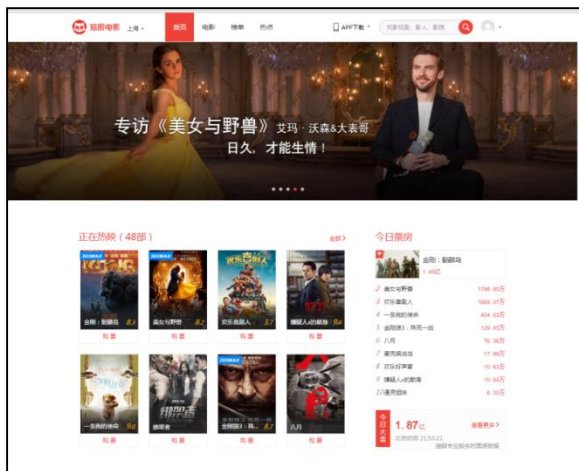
猫眼电影 上海 首页 电影 榜单 热点 APP下载 找影视剧、影人、影院

专访《美女与野兽》艾玛·沃森&大表哥
日久，才能生情！

正在热映（48部） 全部

金刚：骷髅岛 8.8 购票
美女与野兽 8.2 购票
欢乐喜剧人 3.7 购票
蝶蝶人的黑客 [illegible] 购票
一条狗的使命 9.0 购票
嫌疑者 购票
金刚狼3：殊死一战 8.7 购票
八月 购票

今日票房
金刚：骷髅岛 1.45亿
2 美女与野兽 1796.95万
3 欢乐喜剧人 1669.07万
4 一条狗的使命 454.93万
5 金刚狼3：殊死一战 120.45万
6 八月 76.36万
7 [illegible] 17.99万
8 欢乐好声音 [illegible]
9 蝶蝶人的黑客 10.64万
10 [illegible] 6.35万

今日大盘 1.87亿 查看更多
北京时间 21:53:21
猫眼专业版实时票房数据